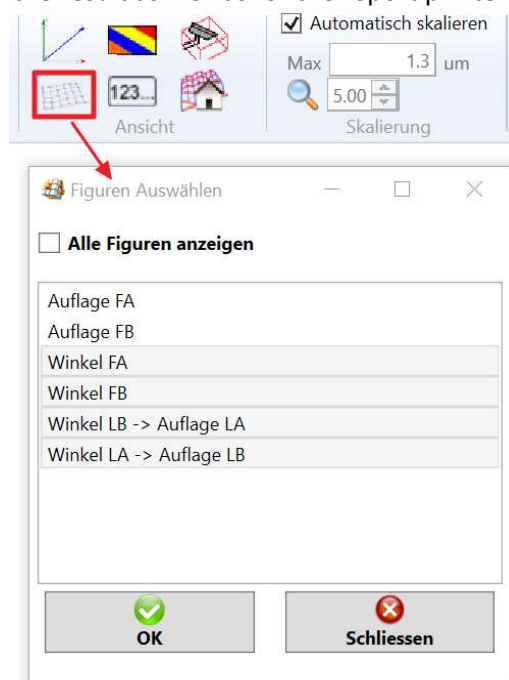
123...

Ansicht

Automatisch skalieren

Max 1.3 um

5.00

Skalierung

Figuren Auswählen

Alle Figuren anzeigen

Auflage FA
Auflage FB
Winkel FA
Winkel FB
Winkel LB -> Auflage LA
Winkel LA -> Auflage LB

OK

Schliessen